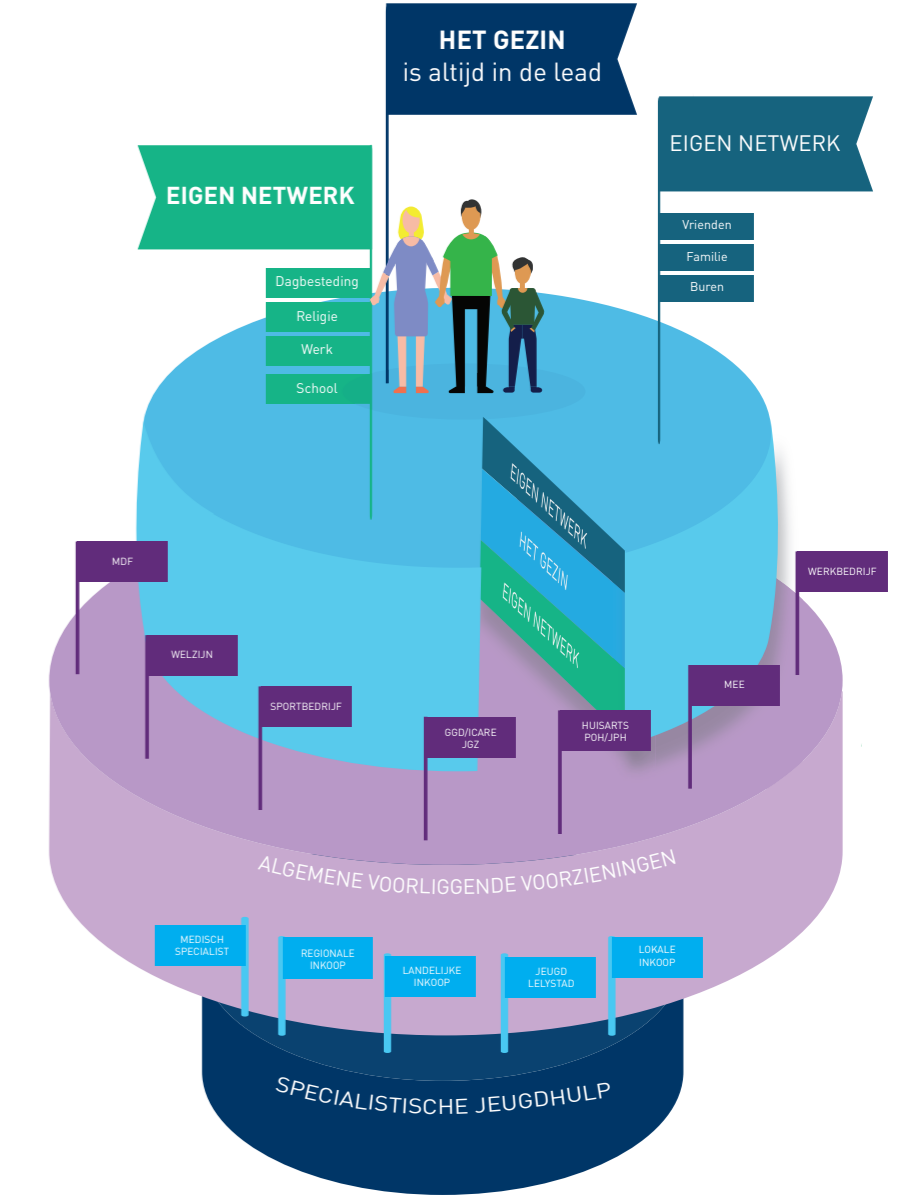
HET GEZIN
is altijd in de lead

EIGEN NETWERK

Dagbesteding
Religie
Werk
School

EIGEN NETWERK

Vrienden
Familie
Buren

EIGEN NETWERK
HET GEZIN
EIGEN NETWERK

MDF
WELZIJN
SPORTBEDRIJF
GGD/ICARE JGZ
HUISARTS POH/JPH
MEE
WERKBEDRIJF

ALGEMENE VOORLIGGENDE VOORZIENINGEN

MEDISCH SPECIALIST
REGIONALE INKOOP
LANDELIJKE INKOOP
JEUGD LELYSTAD
LOKALE INKOOP

SPECIALISTISCHE JEUGDHULP